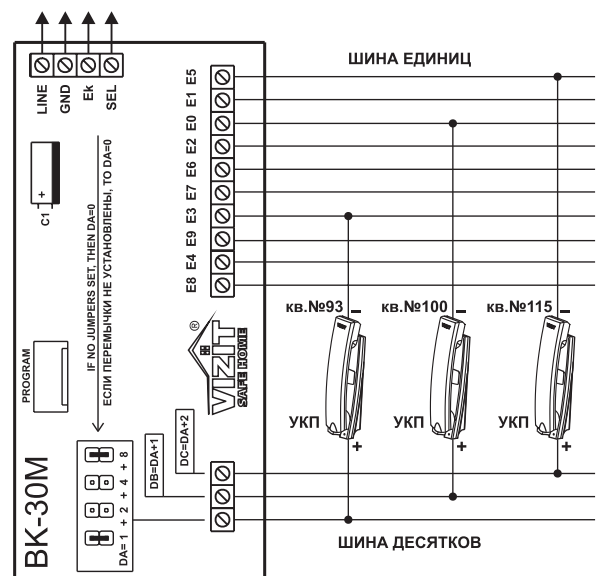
LINE GND Ek SEL

ШИНА ЕДИНИЦ

E5 E1 E0 E2 E6 E7 E3 E9 E4 E8

C1

+

IF NO JUMPERS SET, THEN DA=0
ЕСЛИ ПЕРЕМЫЧКИ НЕ УСТАНОВЛЕНЫ, ТО DA=0

PROGRAM

VIZIT
SAFE HOME
®

кв.№93 –
кв.№100 –
кв.№115 –

УКП +
УКП +
УКП +

DB=DA+1
DC=DA+2

DA= 1 + 2 + 4 + 8

BK-30M

ШИНА ДЕСЯТКОВ